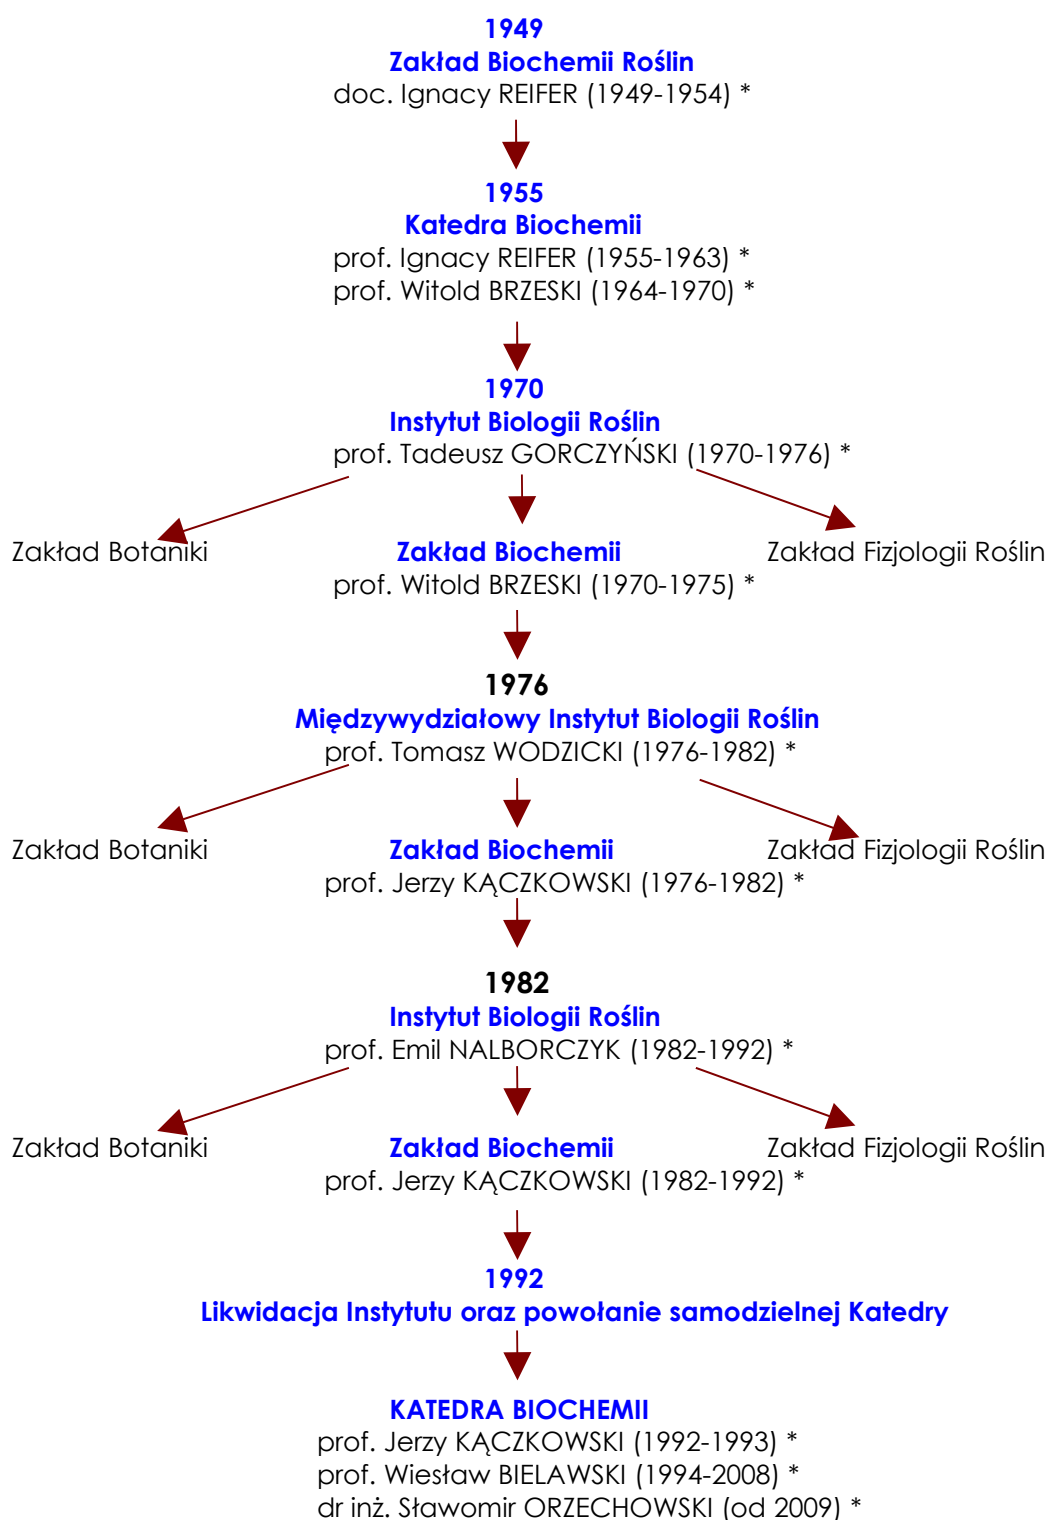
1949
Zakład Biochemii Roślin
doc. Ignacy REIFER (1949-1954) *

1955
Katedra Biochemii
prof. Ignacy REIFER (1955-1963) *
prof. Witold BRZESKI (1964-1970) *

1970
Instytut Biologii Roślin
prof. Tadeusz GORCZYŃSKI (1970-1976) *

Zakład Botaniki

Zakład Biochemii
prof. Witold BRZESKI (1970-1975) *

Zakład Fizjologii Roślin

1976
Międzywydziałowy Instytut Biologii Roślin
prof. Tomasz WODZICKI (1976-1982) *

Zakład Botaniki

Zakład Biochemii
prof. Jerzy KĄCZKOWSKI (1976-1982) *

Zakład Fizjologii Roślin

1982
Instytut Biologii Roślin
prof. Emil NALBORCZYK (1982-1992) *

Zakład Botaniki

Zakład Biochemii
prof. Jerzy KĄCZKOWSKI (1982-1992) *

Zakład Fizjologii Roślin

1992
Likwidacja Instytutu oraz powołanie samodzielnej Katedry

KATEDRA BIOCHEMII
prof. Jerzy KĄCZKOWSKI (1992-1993) *
prof. Wiesław BIELAWSKI (1994-2008) *
dr inż. Sławomir ORZECHOWSKI (od 2009) *